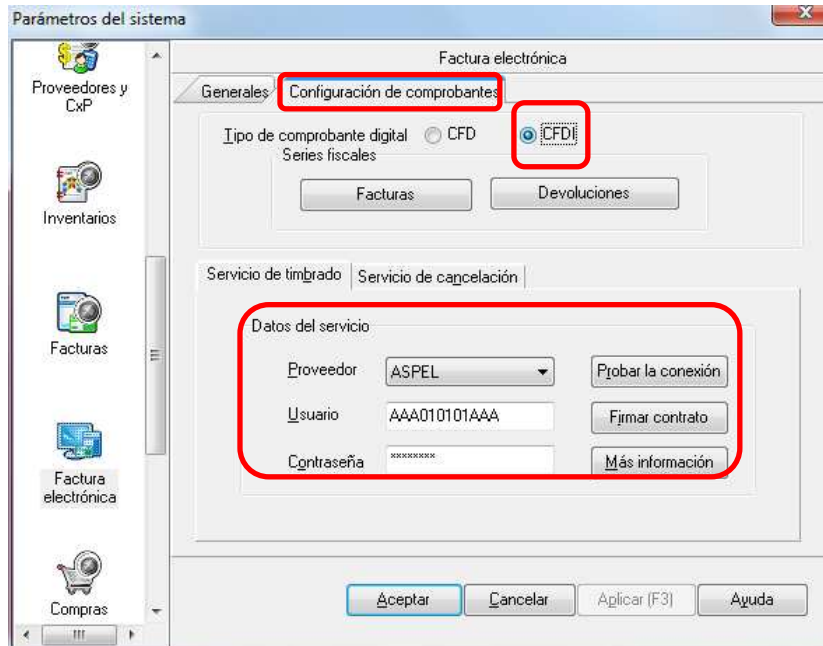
Parámetros del sistema

Proveedores y CxP

Inventarios

Facturas

Factura electrónica

Compras

Factura electrónica

Generales

Configuración de comprobantes

Tipo de comprobante digital CFD CFDI

Series fiscales

Facturas

Devoluciones

Servicio de timbrado

Servicio de cancelación

Datos del servicio

Proveedor ASPEL

Probar la conexión

Usuario AAA010101AAA

Firmar contrato

Contraseña ********

Más información

Aceptar

Cancelar

Aplicar (F3)

Ayuda